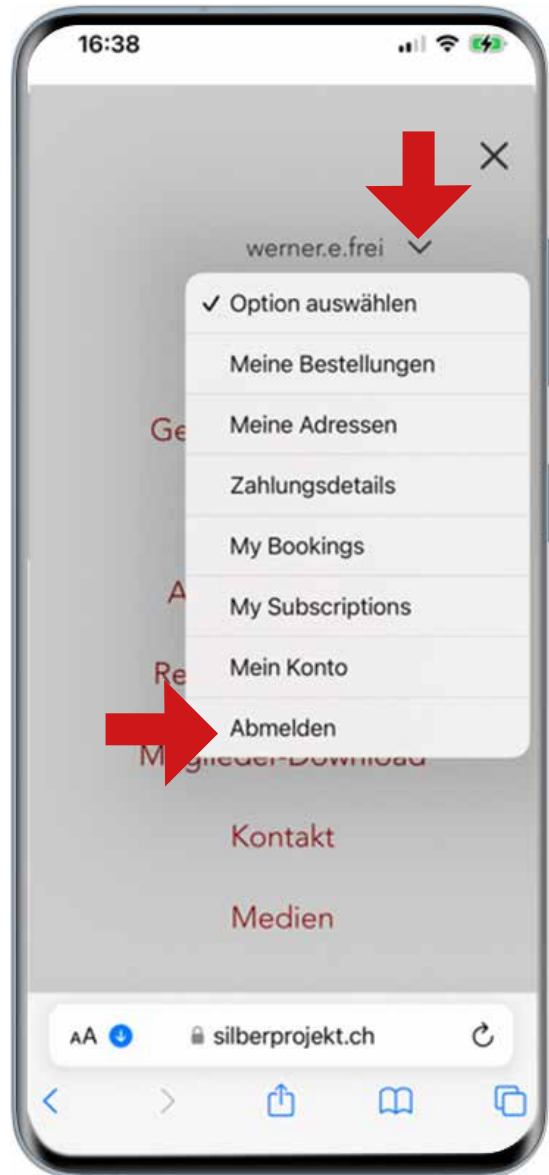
16:38

werner.e.frei

✓ Option auswählen
Meine Bestellungen
Meine Adressen
Zahlungsdetails
My Bookings
My Subscriptions
Mein Konto
Abmelden

Ge
A
Re
M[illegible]glieder-Download

Kontakt

Medien

AA silberprojekt.ch